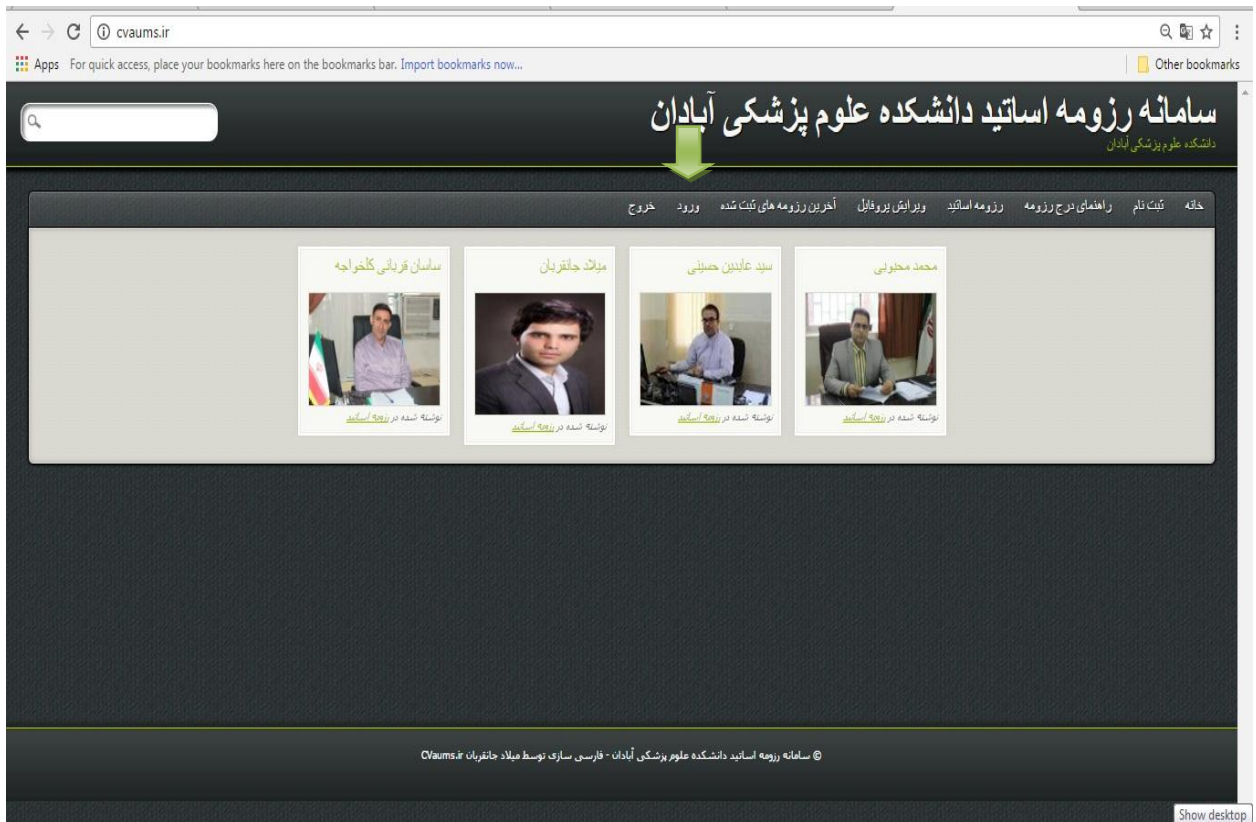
cvaums.ir

Apps For quick access, place your bookmarks here on the bookmarks bar. Import bookmarks now...

Other bookmarks

سامانه رزومه اساتید دانشکده علوم پزشکی آبادان
دانشکده علوم پزشکی آبادان

خانه ثبت نام راهنمای درج رزومه رزومه اساتید ویرایش پروفایل آخرین رزومه های ثبت شده ورود خروج

محمد محبوبی
نوشته شده در رزومه اساتید

سید عابدین حسینی
نوشته شده در رزومه اساتید

میلاد جانقربان
نوشته شده در رزومه اساتید

ساسان قربانی کلخواجه
نوشته شده در رزومه اساتید

© سامانه رزومه اساتید دانشکده علوم پزشکی آبادان - فارسی سازی توسط میلاد جانقربان CVaums.ir

Show desktop